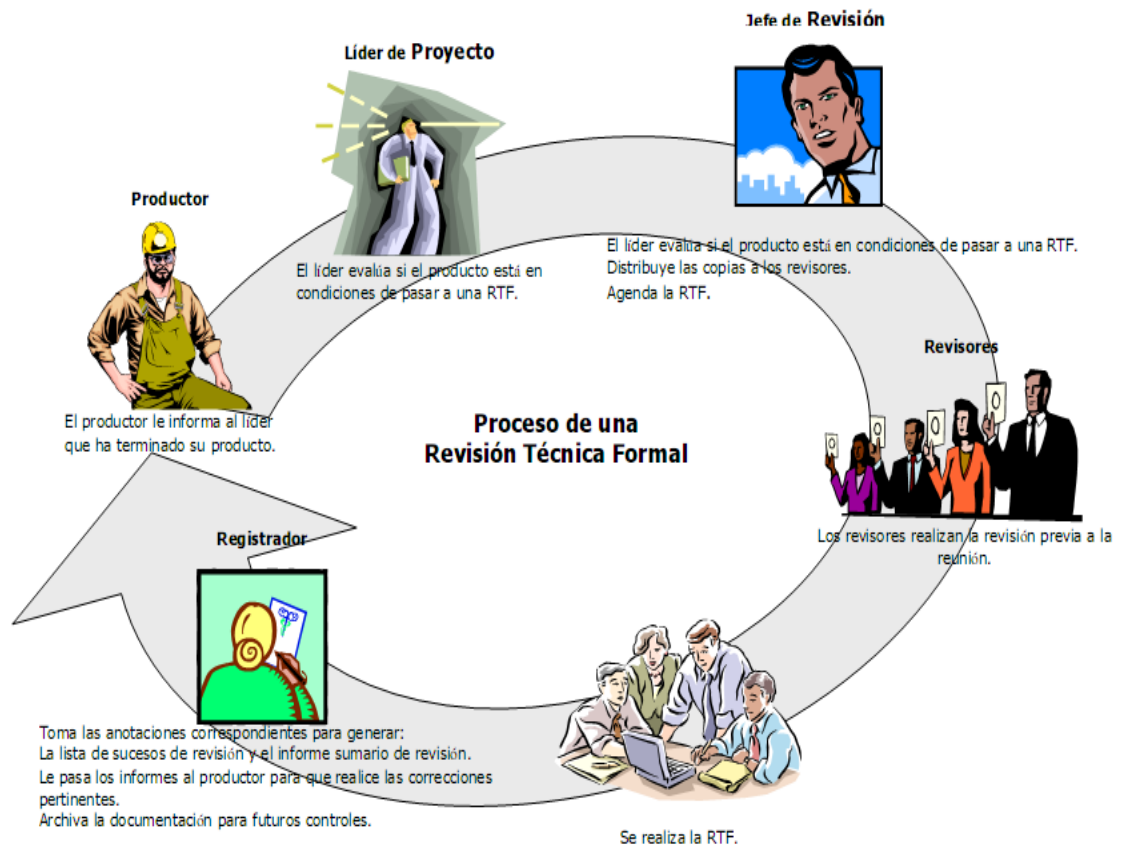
Jefe de Revisión

Líder de Proyecto

Productor

El líder evalúa si el producto está en condiciones de pasar a una RTF.

El líder evalúa si el producto está en condiciones de pasar a una RTF.
Distribuye las copias a los revisores.
Agenda la RTF.

Revisores

El productor le informa al líder que ha terminado su producto.

Proceso de una
Revisión Técnica Formal

Registrador

Los revisores realizan la revisión previa a la reunión.

Toma las anotaciones correspondientes para generar:
La lista de sucesos de revisión y el informe sumario de revisión.
Le pasa los informes al productor para que realice las correcciones pertinentes.
Archiva la documentación para futuros controles.

Se realiza la RTF.